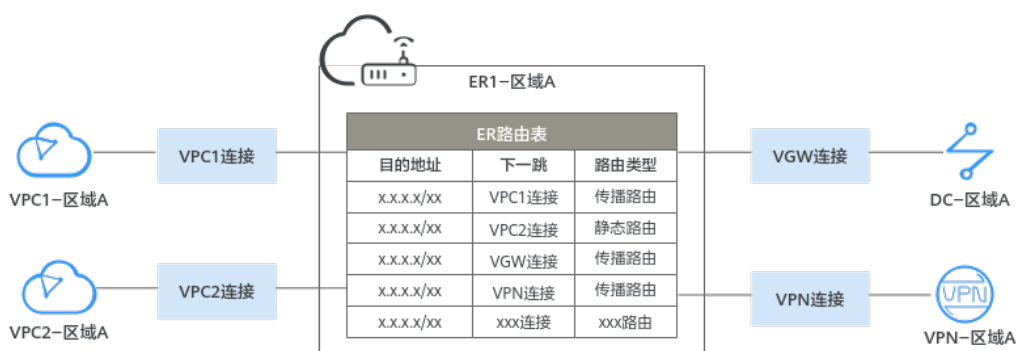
ER1-区域A

VPC1-区域A

VPC1连接

VPC2-区域A

VPC2连接

ER路由表

| 目的地址 | 下一跳 | 路由类型 |
|---|---|---|
| x.x.x.x/xx | VPC1连接 | 传播路由 |
| x.x.x.x/xx | VPC2连接 | 静态路由 |
| x.x.x.x/xx | VGW连接 | 传播路由 |
| x.x.x.x/xx | VPN连接 | 传播路由 |
| x.x.x.x/xx | xxx连接 | xxx路由 |

VGW连接

DC-区域A

VPN连接

VPN

VPN-区域A